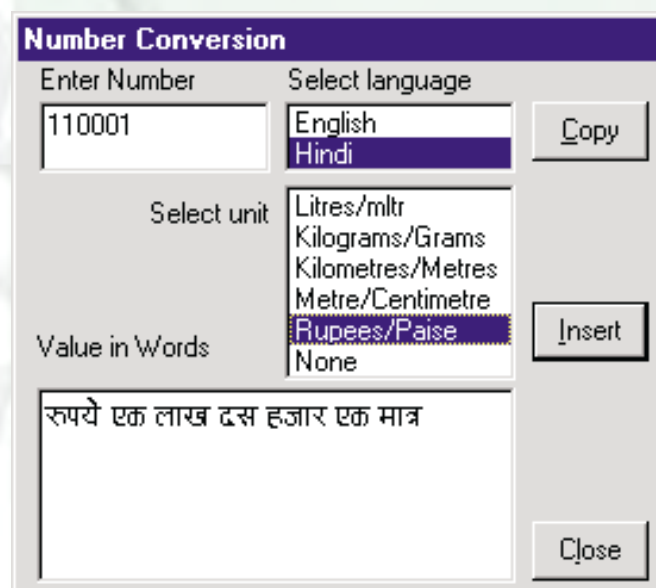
Number Conversion

Enter Number

110001

Select language

English
Hindi

Copy

Select unit

Litres/mltr
Kilograms/Grams
Kilometres/Metres
Metre/Centimetre
Rupees/Paise
None

Insert

Value in Words

रुपये एक लाख दस हजार एक मात्र

Close